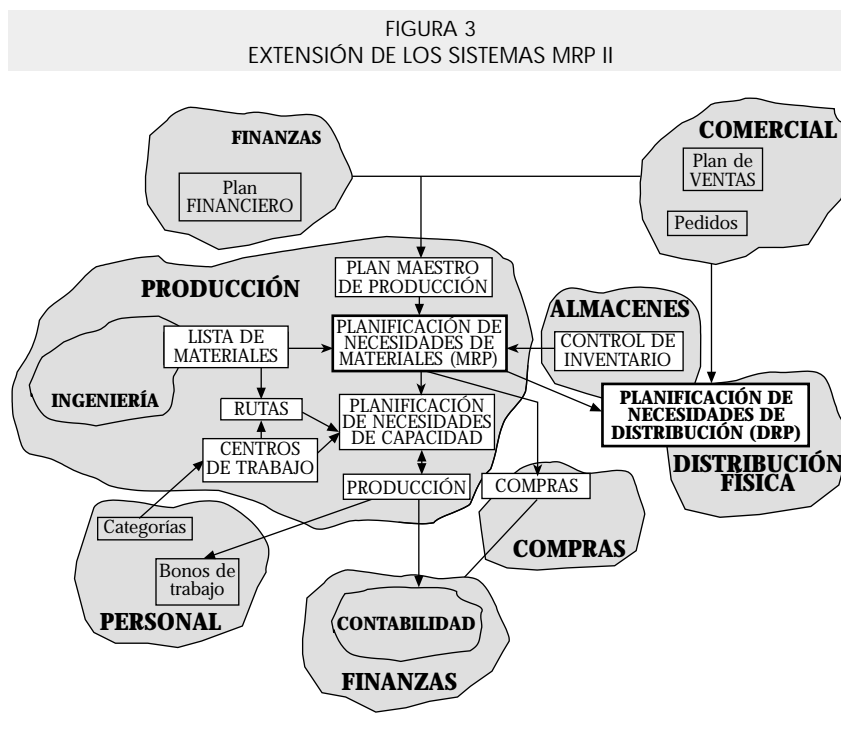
FIGURA 3
EXTENSIÓN DE LOS SISTEMAS MRP II

FINANZAS

Plan FINANCIERO

COMERCIAL

Plan de VENTAS

Pedidos

PRODUCCIÓN

PLAN MAESTRO DE PRODUCCIÓN

ALMACENES

LISTA DE MATERIALES

PLANIFICACIÓN DE NECESIDADES DE MATERIALES (MRP)

CONTROL DE INVENTARIO

INGENIERÍA

RUTAS

PLANIFICACIÓN DE NECESIDADES DE CAPACIDAD

PLANIFICACIÓN DE NECESIDADES DE DISTRIBUCIÓN (DRP)

CENTROS DE TRABAJO

DISTRIBUCIÓN FÍSICA

PRODUCCIÓN

COMPRAS

Categorías

COMPRAS

Bonos de trabajo

PERSONAL

CONTABILIDAD

FINANZAS